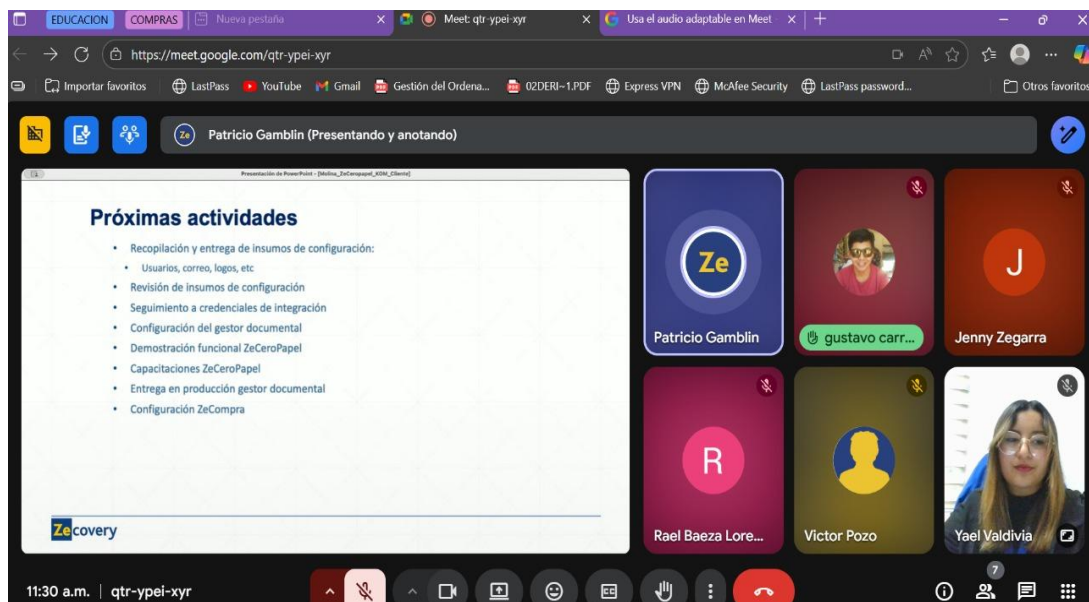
EDUCACION COMPRAS Nueva pestaña
Meet: qtr-ypei-xyr
Usa el audio adaptable en Meet
https://meet.google.com/qtr-ypei-xyr
Importar favoritos LastPass YouTube Gmail Gestión del Ordena... 02DERI~1.PDF Express VPN McAfee Security LastPass password... Otros favoritos

Ze Patricio Gamblin (Presentando y anotando)

Presentación de PowerPoint - [Molina_ZeCeropapel_KOM_Cliente]

Próximas actividades

- Recopilación y entrega de insumos de configuración:
  - Usuarios, correo, logos, etc
- Revisión de insumos de configuración
- Seguimiento a credenciales de integración
- Configuración del gestor documental
- Demostración funcional ZeCeroPapel
- Capacitaciones ZeCeroPapel
- Entrega en producción gestor documental
- Configuración ZeCompra

Zecovery

Ze
Patricio Gamblin
gustavo carr...
J
Jenny Zegarra
R
Rael Baeza Lore...
Victor Pozo
Yael Valdivia

11:30 a.m. | qtr-ypei-xyr
7